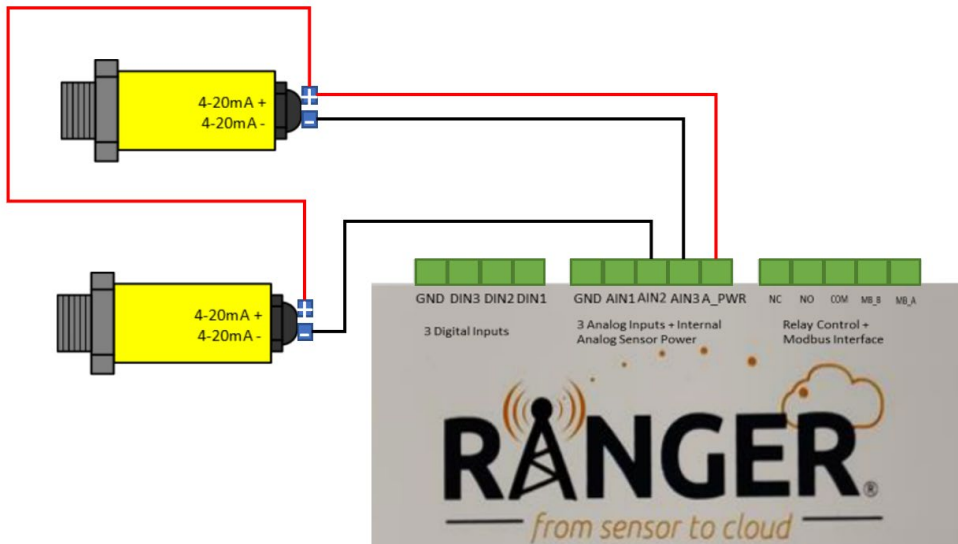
4-20mA +
4-20mA -

+
-

4-20mA +
4-20mA -

+
-

GND DIN3 DIN2 DIN1

3 Digital Inputs

GND AIN1 AIN2 AIN3 A_PWR

3 Analog Inputs + Internal Analog Sensor Power

NC NO COM MB_B MB_A

Relay Control + Modbus Interface

RANGER®

from sensor to cloud